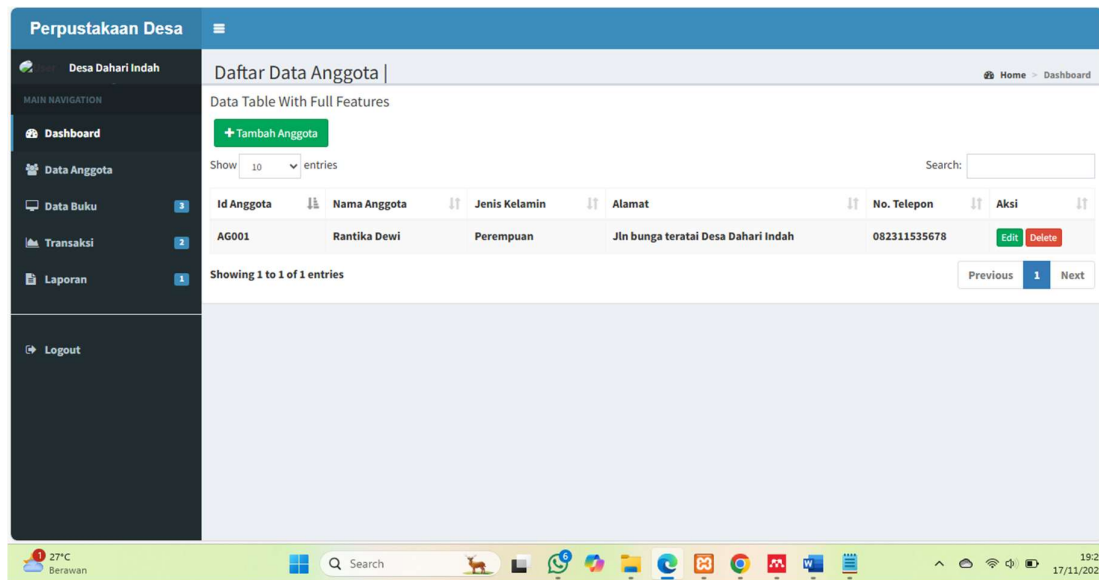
Perpustakaan Desa

Desa Dahari Indah

MAIN NAVIGATION

Dashboard

Data Anggota

Data Buku 3

Transaksi 2

Laporan 1

Logout

Daftar Data Anggota |

Home > Dashboard

Data Table With Full Features

+ Tambah Anggota

Show 10 entries

Search:

| Id Anggota | Nama Anggota | Jenis Kelamin | Alamat | No. Telepon | Aksi |
|---|---|---|---|---|---|
| AG001 | Rantika Dewi | Perempuan | Jln bunga teratai Desa Dahari Indah | 082311535678 | Edit Delete |

Showing 1 to 1 of 1 entries

Previous 1 Next

1 27°C Berawan

Search

6

19:2
17/11/202